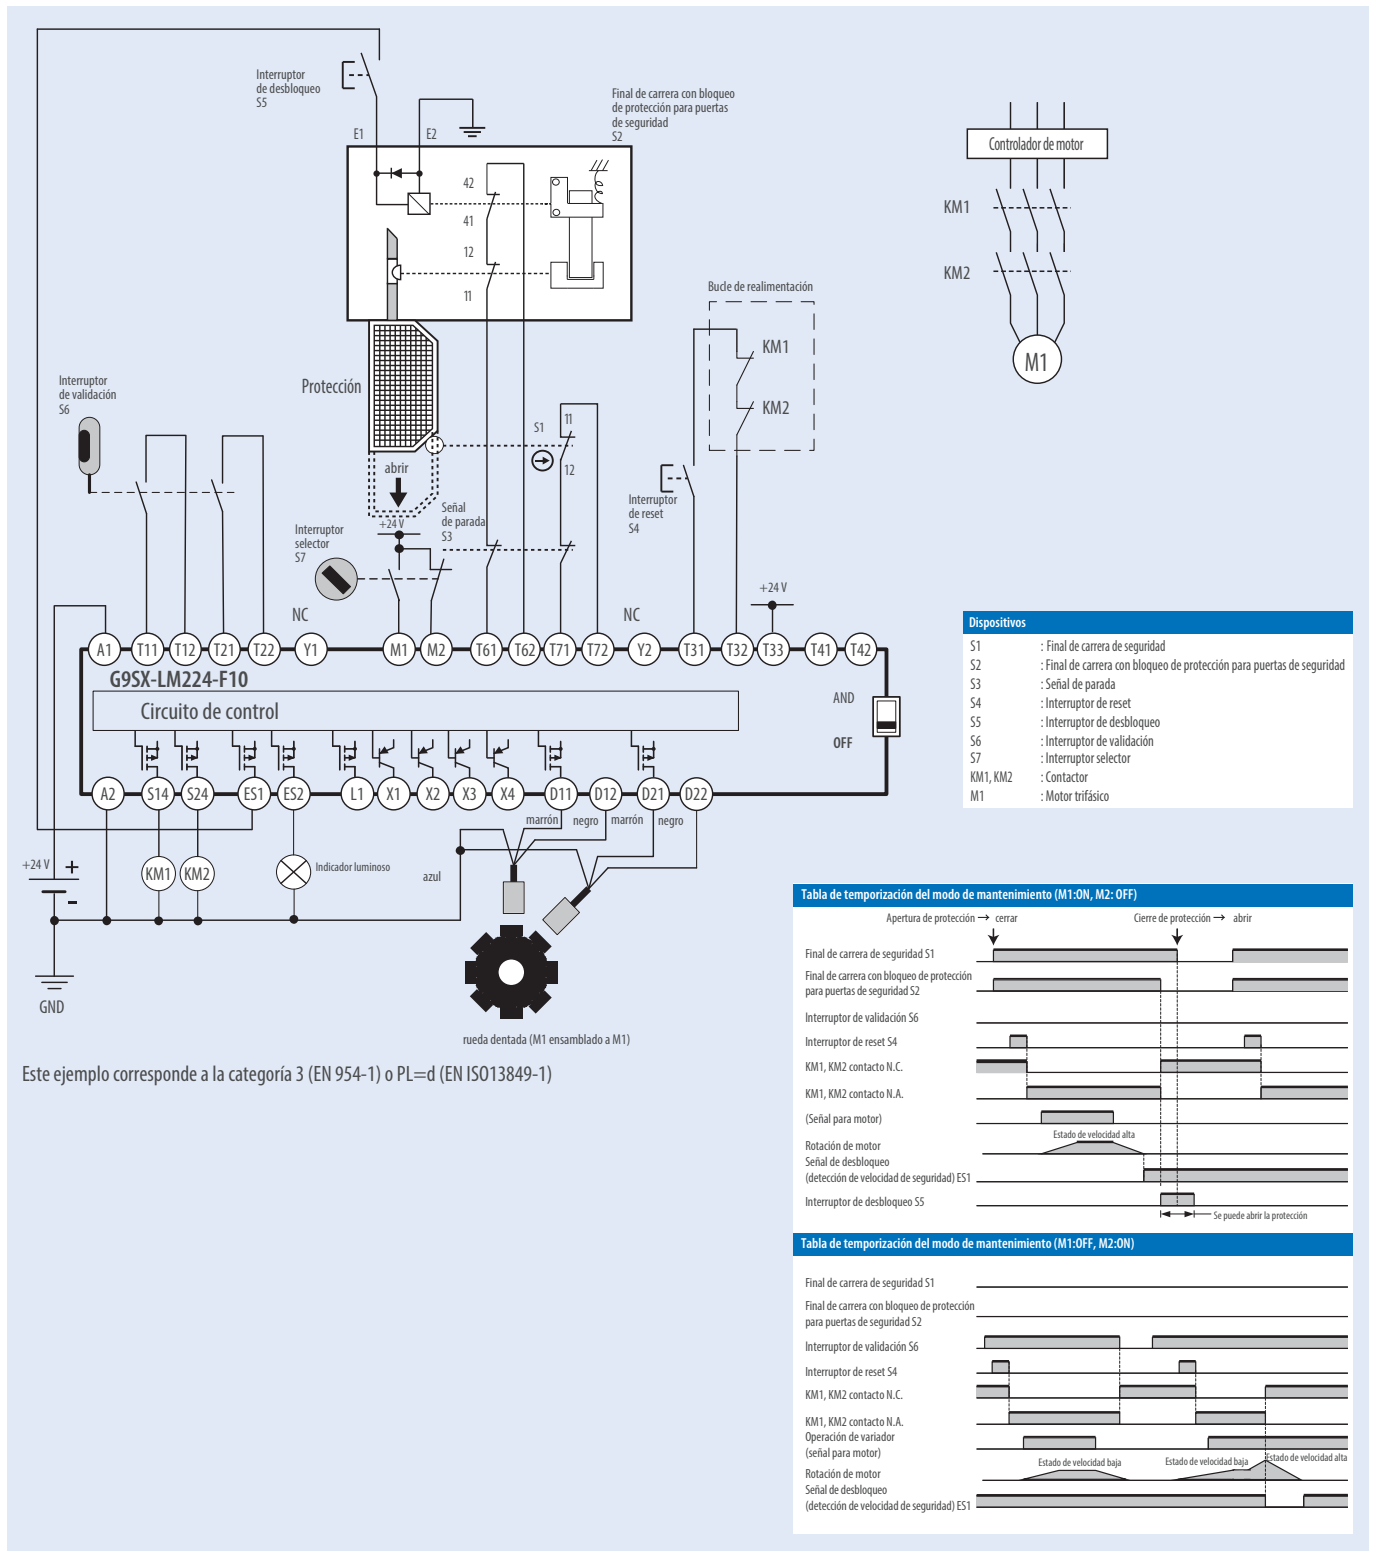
Interruptor de desbloqueo S5

Final de carrera con bloqueo de protección para puertas de seguridad S2

E1 E2

42
41
12
11

Controlador de motor

KM1
KM2
M1

Bucle de realimentación
KM1
KM2

Interruptor de validación S6

Protección

abrir

+24 V

Señal de parada S3

S1
11
12

Interruptor de reset S4

Interruptor selector S7

NC
NC
+24 V

A1 T11 T12 T21 T22 Y1 M1 M2 T61 T62 T71 T72 Y2 T31 T32 T33 T41 T42

G9SX-LM224-F10

Circuito de control

AND
OFF

A2 S14 S24 ES1 ES2 L1 X1 X2 X3 X4 D11 D12 D21 D22

marrón negro marrón negro

+24 V
+
-
KM1 KM2
Indicador luminoso
azul

GND

rueda dentada (M1 ensamblado a M1)

Este ejemplo corresponde a la categoría 3 (EN 954-1) o PL=d (EN ISO13849-1)

| Dispositivos | |
|---|---|
| S1 | : Final de carrera de seguridad |
| S2 | : Final de carrera con bloqueo de protección para puertas de seguridad |
| S3 | : Señal de parada |
| S4 | : Interruptor de reset |
| S5 | : Interruptor de desbloqueo |
| S6 | : Interruptor de validación |
| S7 | : Interruptor selector |
| KM1, KM2 | : Contactor |
| M1 | : Motor trifásico |

Tabla de temporización del modo de mantenimiento (M1:ON, M2: OFF)

Apertura de protección → cerrar
Cierre de protección → abrir

Final de carrera de seguridad S1
Final de carrera con bloqueo de protección para puertas de seguridad S2
Interruptor de validación S6
Interruptor de reset S4
KM1, KM2 contacto N.C.
KM1, KM2 contacto N.A.
(Señal para motor)
Estado de velocidad alta
Rotación de motor
Señal de desbloqueo (detección de velocidad de seguridad) ES1
Interruptor de desbloqueo S5
Se puede abrir la protección

Tabla de temporización del modo de mantenimiento (M1:OFF, M2:ON)

Final de carrera de seguridad S1
Final de carrera con bloqueo de protección para puertas de seguridad S2
Interruptor de validación S6
Interruptor de reset S4
KM1, KM2 contacto N.C.
KM1, KM2 contacto N.A.
Operación de variador (señal para motor)
Estado de velocidad baja
Estado de velocidad baja
Estado de velocidad alta
Rotación de motor
Señal de desbloqueo (detección de velocidad de seguridad) ES1